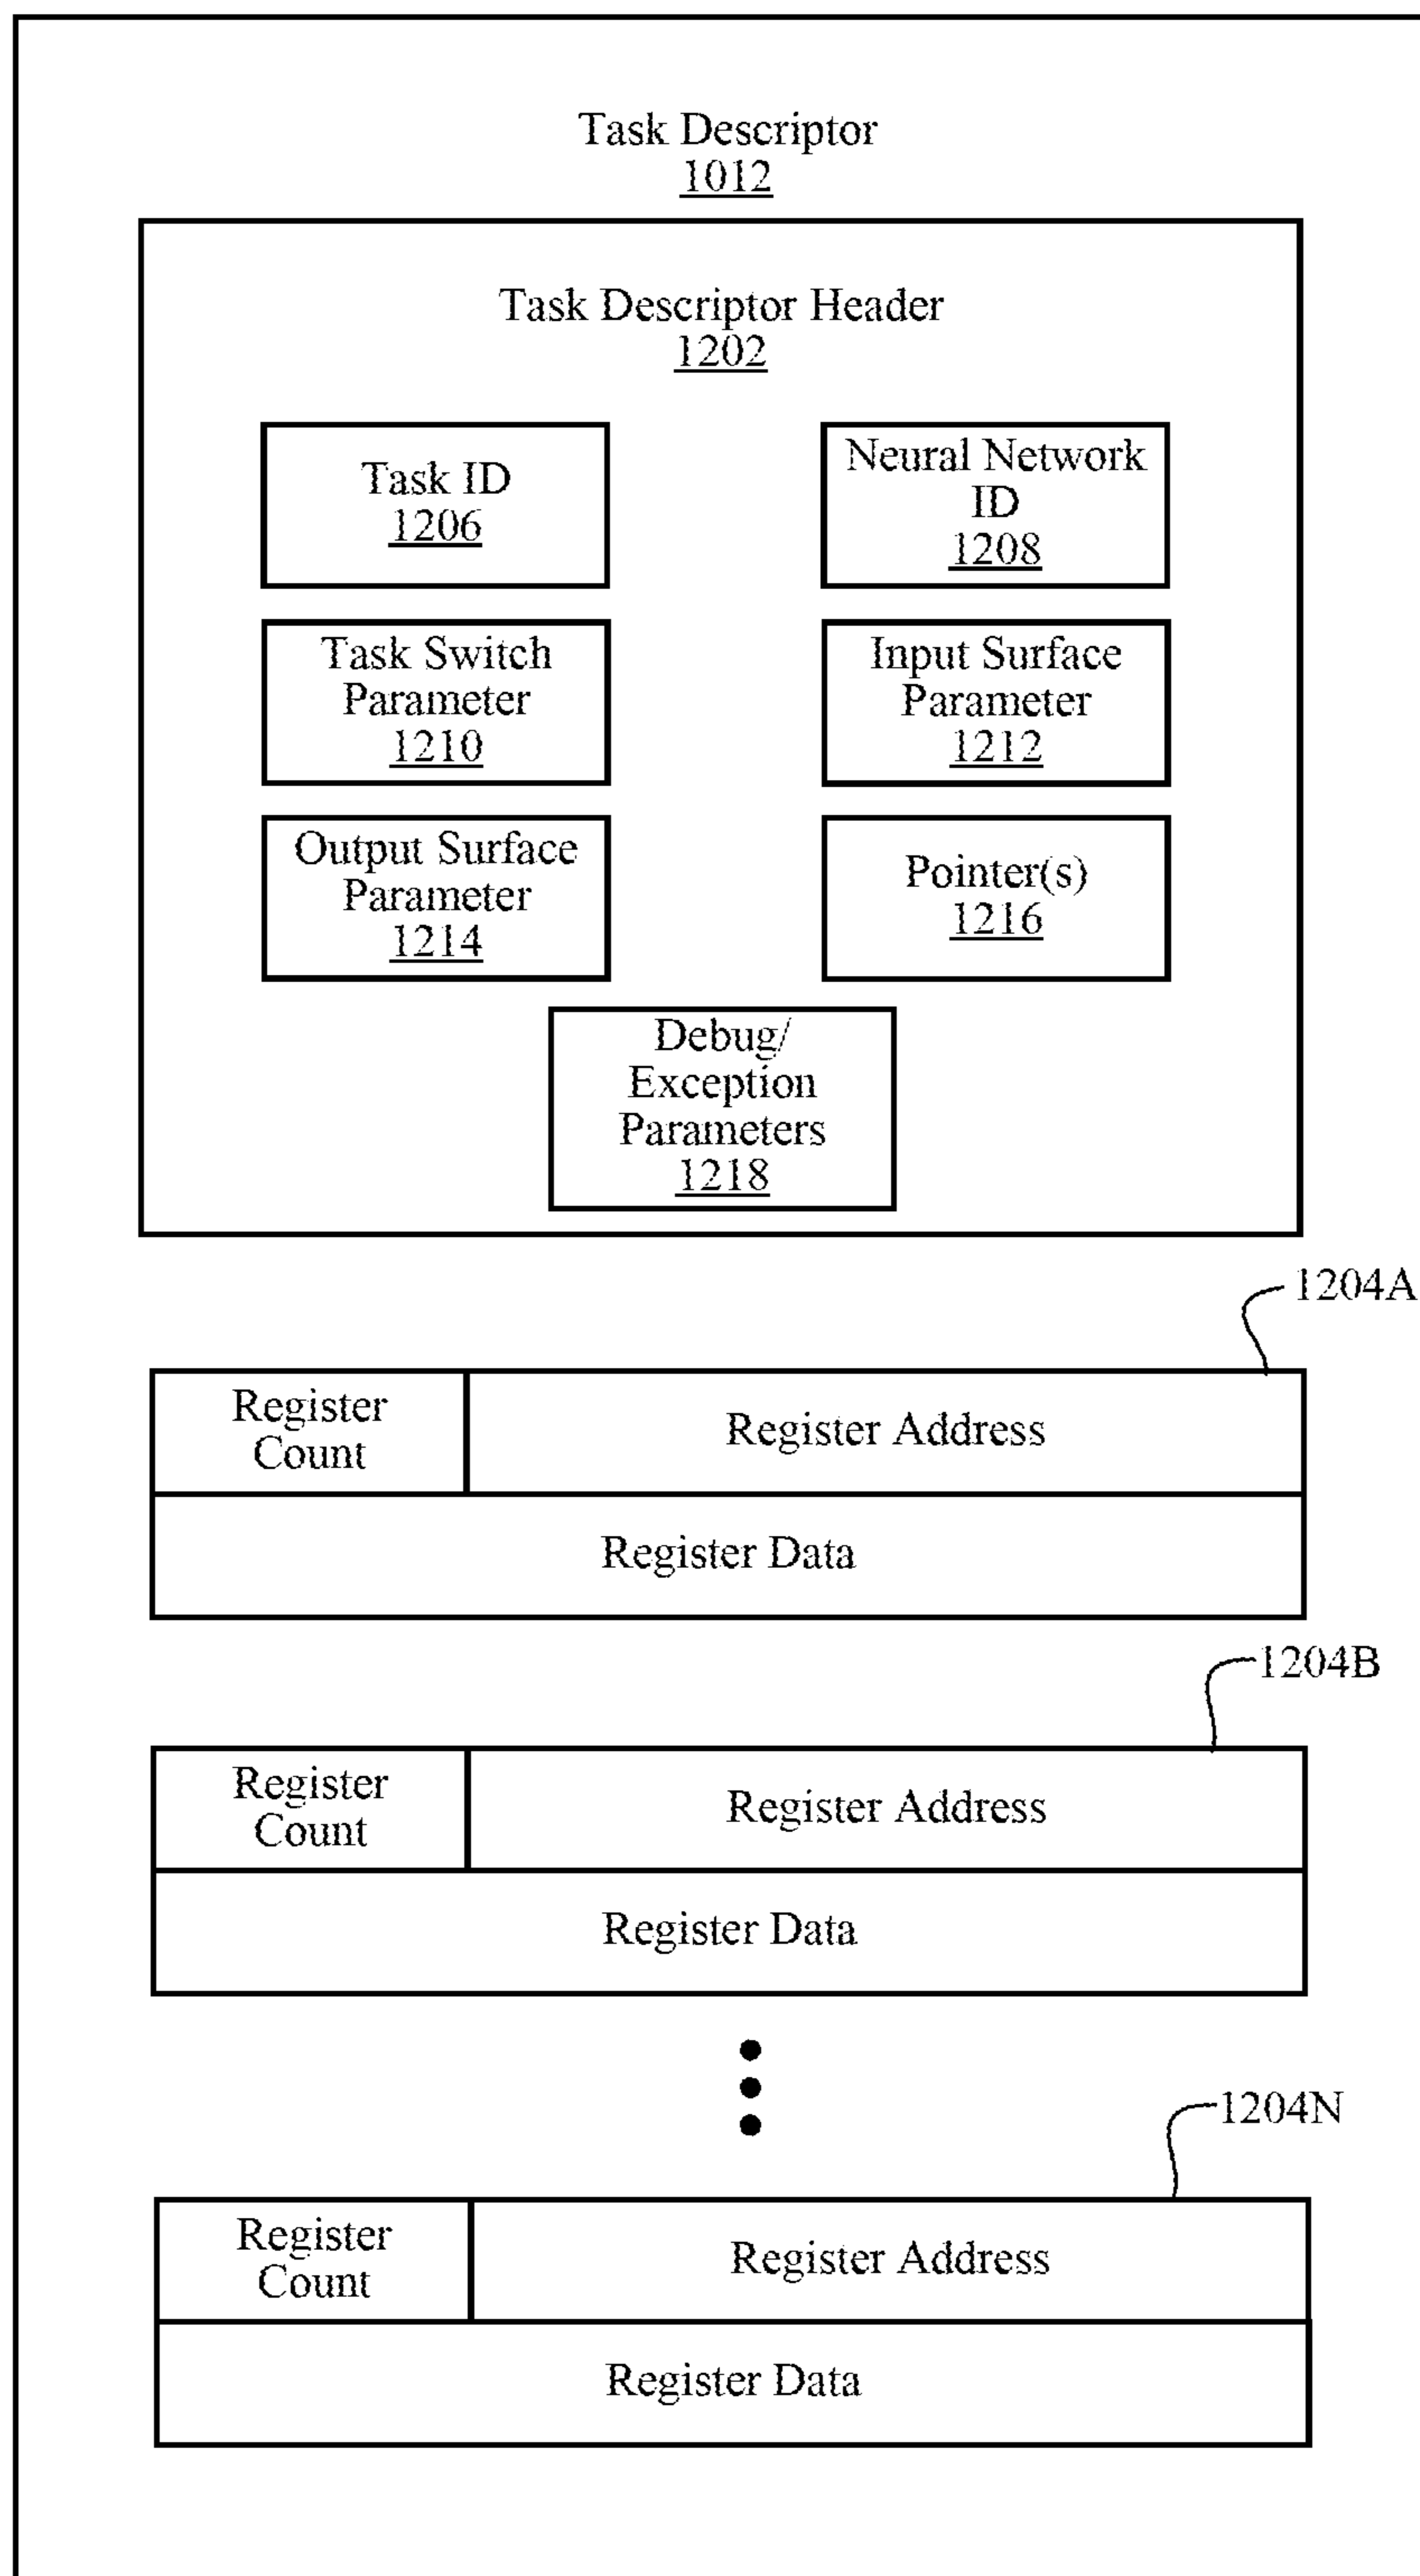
Task Descriptor
1012

Task Descriptor Header
1202

Task ID
1206

Neural Network ID
1208

Task Switch Parameter
1210

Input Surface Parameter
1212

Output Surface Parameter
1214

Pointer(s)
1216

Debug/ Exception Parameters
1218

1204A

| Register Count | Register Address |
|---|---|
| Register Data | |

1204B

| Register Count | Register Address |
|---|---|
| Register Data | |

1204N

| Register Count | Register Address |
|---|---|
| Register Data | |